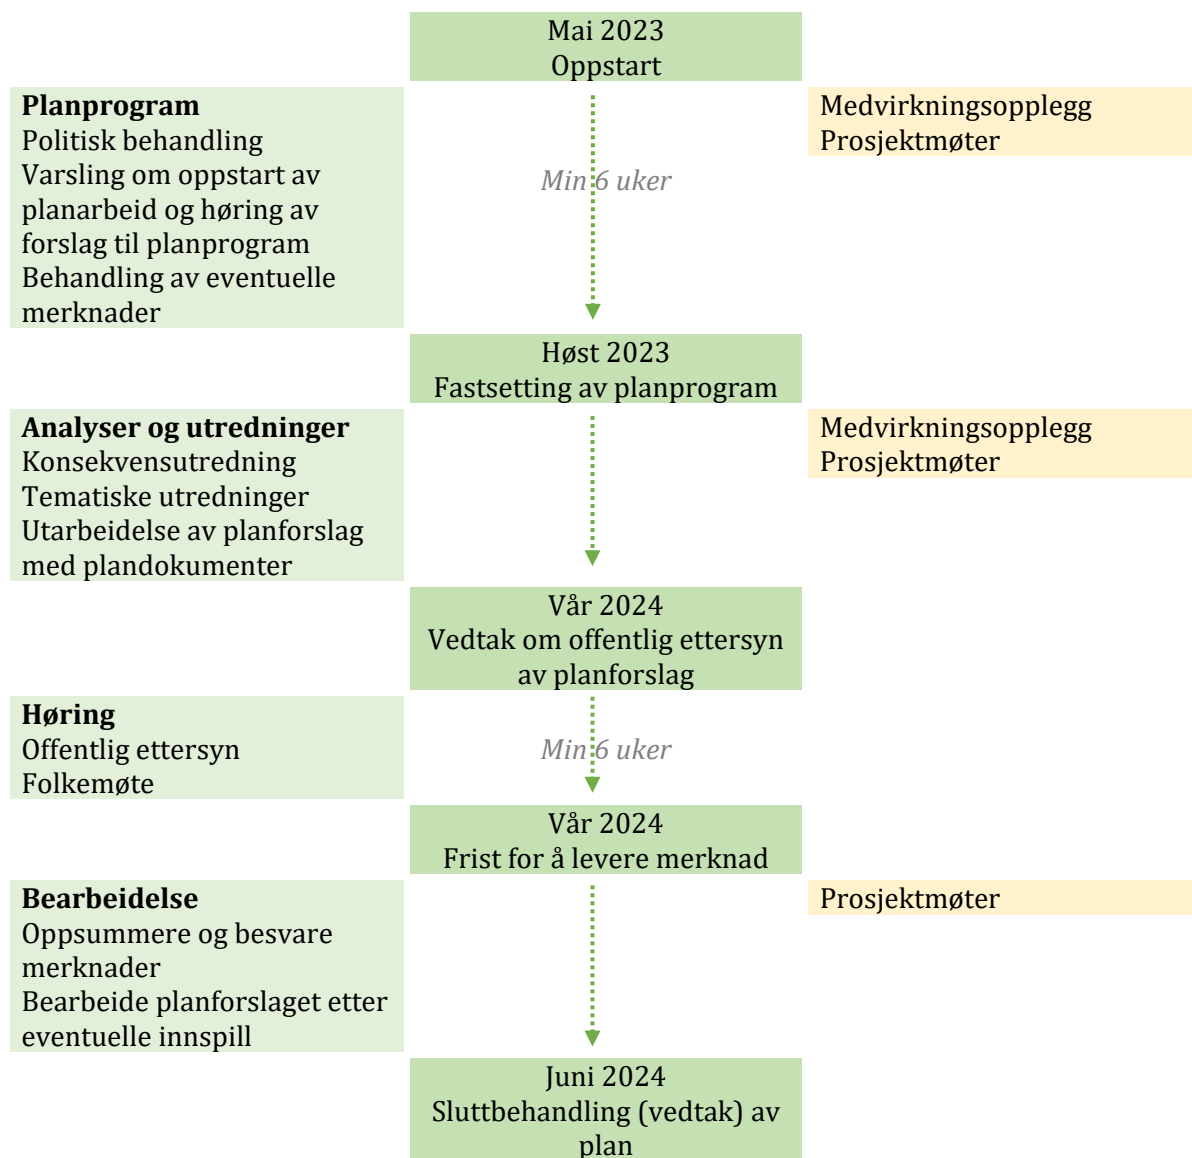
Mai 2023
Oppstart

Planprogram
Politisk behandling
Varsling om oppstart av planarbeid og høring av forslag til planprogram
Behandling av eventuelle merknader

Min 6 uker

Medvirkningsopplegg
Prosjektmøter

Høst 2023
Fastsetting av planprogram

Analyser og utredninger
Konsekvensutredning
Tematiske utredninger
Utarbeidelse av planforslag med plandokumenter

Medvirkningsopplegg
Prosjektmøter

Vår 2024
Vedtak om offentlig ettersyn av planforslag

Høring
Offentlig ettersyn
Folkemøte

Min 6 uker

Vår 2024
Frist for å levere merknad

Bearbeidelse
Oppsummere og besvare merknader
Bearbeide planforslaget etter eventuelle innspill

Prosjektmøter

Juni 2024
Sluttbehandling (vedtak) av plan